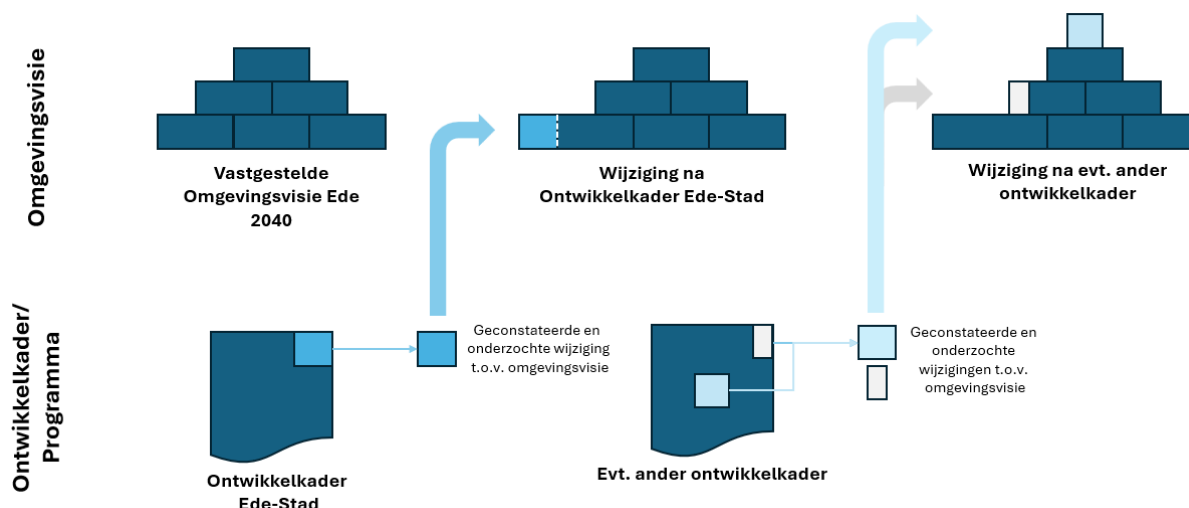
Omgevingsvisie

Vastgestelde Omgevingsvisie Ede 2040

Wijziging na Ontwikkelkader Ede-Stad

Wijziging na evt. ander ontwikkelkader

Ontwikkelkader/ Programma

Geconstateerde en onderzochte wijziging t.o.v. omgevingsvisie

Geconstateerde en onderzochte wijzigingen t.o.v. omgevingsvisie

Ontwikkelkader Ede-Stad

Evt. ander ontwikkelkader